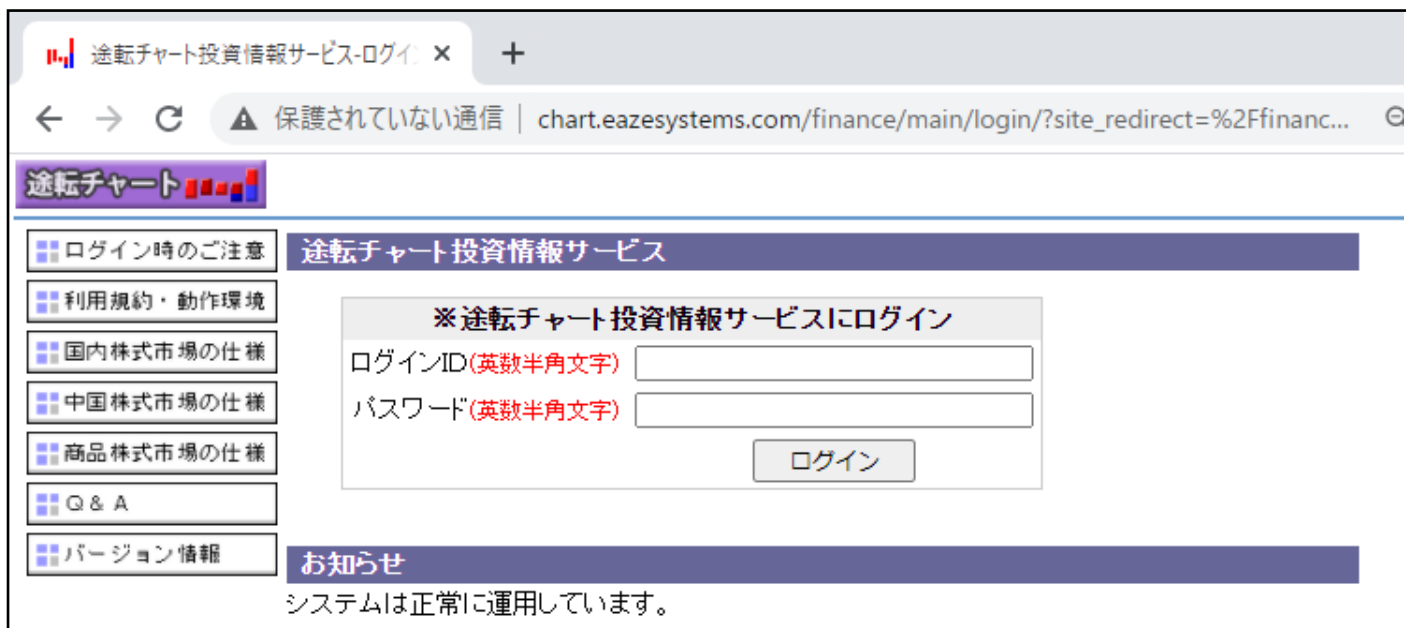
途転チャート投資情報サービス-ログイ ×
+
← → C ⚠ 保護されていない通信 | chart.eazesystems.com/finance/main/login/?site_redirect=%2Ffinanc...

途転チャート

ログイン時のご注意
利用規約・動作環境
国内株式市場の仕様
中国株式市場の仕様
商品株式市場の仕様
Q & A
バージョン情報

途転チャート投資情報サービス

※途転チャート投資情報サービスにログイン
ログインID(英数半角文字)
パスワード(英数半角文字)
ログイン

お知らせ
システムは正常に運用しています。